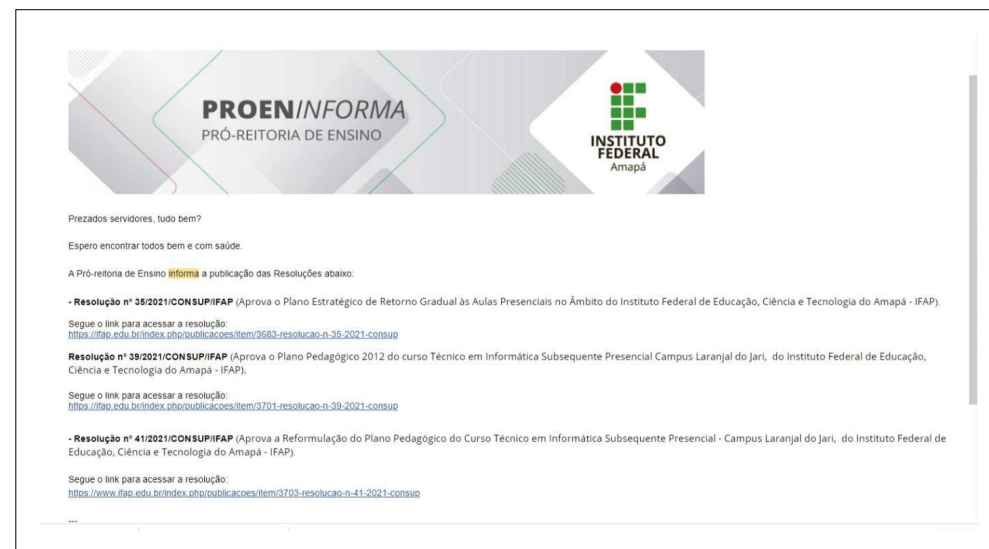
PROENINFORMA
PRÓ-REITORIA DE ENSINO

INSTITUTO FEDERAL
Amapá

Prezados servidores, tudo bem?

Espero encontrar todos bem e com saúde.

A Pró-reitoria de Ensino informa a publicação das Resoluções abaixo:

- Resolução nº 35/2021/CONSUP/IFAP (Aprova o Plano Estratégico de Retorno Gradual às Aulas Presenciais no Âmbito do Instituto Federal de Educação, Ciência e Tecnologia do Amapá - IFAP).

Segue o link para acessar a resolução:
https://ifap.edu.br/index.php/publicacoes/item/3683-resolucao-n-35-2021-consup

Resolução nº 39/2021/CONSUP/IFAP (Aprova o Plano Pedagógico 2012 do curso Técnico em Informática Subsequente Presencial Campus Laranjal do Jari, do Instituto Federal de Educação, Ciência e Tecnologia do Amapá - IFAP).

Segue o link para acessar a resolução:
https://ifap.edu.br/index.php/publicacoes/item/3701-resolucao-n-39-2021-consup

- Resolução nº 41/2021/CONSUP/IFAP (Aprova a Reformulação do Plano Pedagógico do Curso Técnico em Informática Subsequente Presencial - Campus Laranjal do Jari, do Instituto Federal de Educação, Ciência e Tecnologia do Amapá - IFAP).

Segue o link para acessar a resolução:
https://www.ifap.edu.br/index.php/publicacoes/item/3703-resolucao-n-41-2021-consup

---